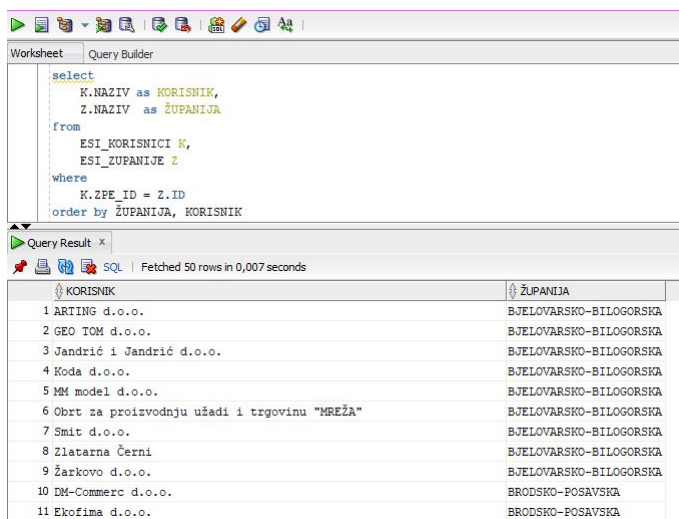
Worksheet Query Builder

select
K.NAZIV as KORISNIK,
Z.NAZIV as ŽUPANIJA
from
ESI_KORISNICI K,
ESI_ZUPANIJE Z
where
K.ZPE_ID = Z.ID
order by ŽUPANIJA, KORISNIK

Query Result ×

SQL | Fetched 50 rows in 0,007 seconds

| | KORISNIK | ŽUPANIJA |
|---|---|---|
| 1 | ARTING d.o.o. | BJELOVARSKO-BILOGORSKA |
| 2 | GEO TOM d.o.o. | BJELOVARSKO-BILOGORSKA |
| 3 | Jandrić i Jandrić d.o.o. | BJELOVARSKO-BILOGORSKA |
| 4 | Koda d.o.o. | BJELOVARSKO-BILOGORSKA |
| 5 | MM model d.o.o. | BJELOVARSKO-BILOGORSKA |
| 6 | Obrt za proizvodnju užadi i trgovinu "MREŽA" | BJELOVARSKO-BILOGORSKA |
| 7 | Smit d.o.o. | BJELOVARSKO-BILOGORSKA |
| 8 | Zlatarna Černi | BJELOVARSKO-BILOGORSKA |
| 9 | Žarkovo d.o.o. | BJELOVARSKO-BILOGORSKA |
| 10 | DM-Commerc d.o.o. | BRODSKO-POSAVSKA |
| 11 | Ekofima d.o.o. | BRODSKO-POSAVSKA |